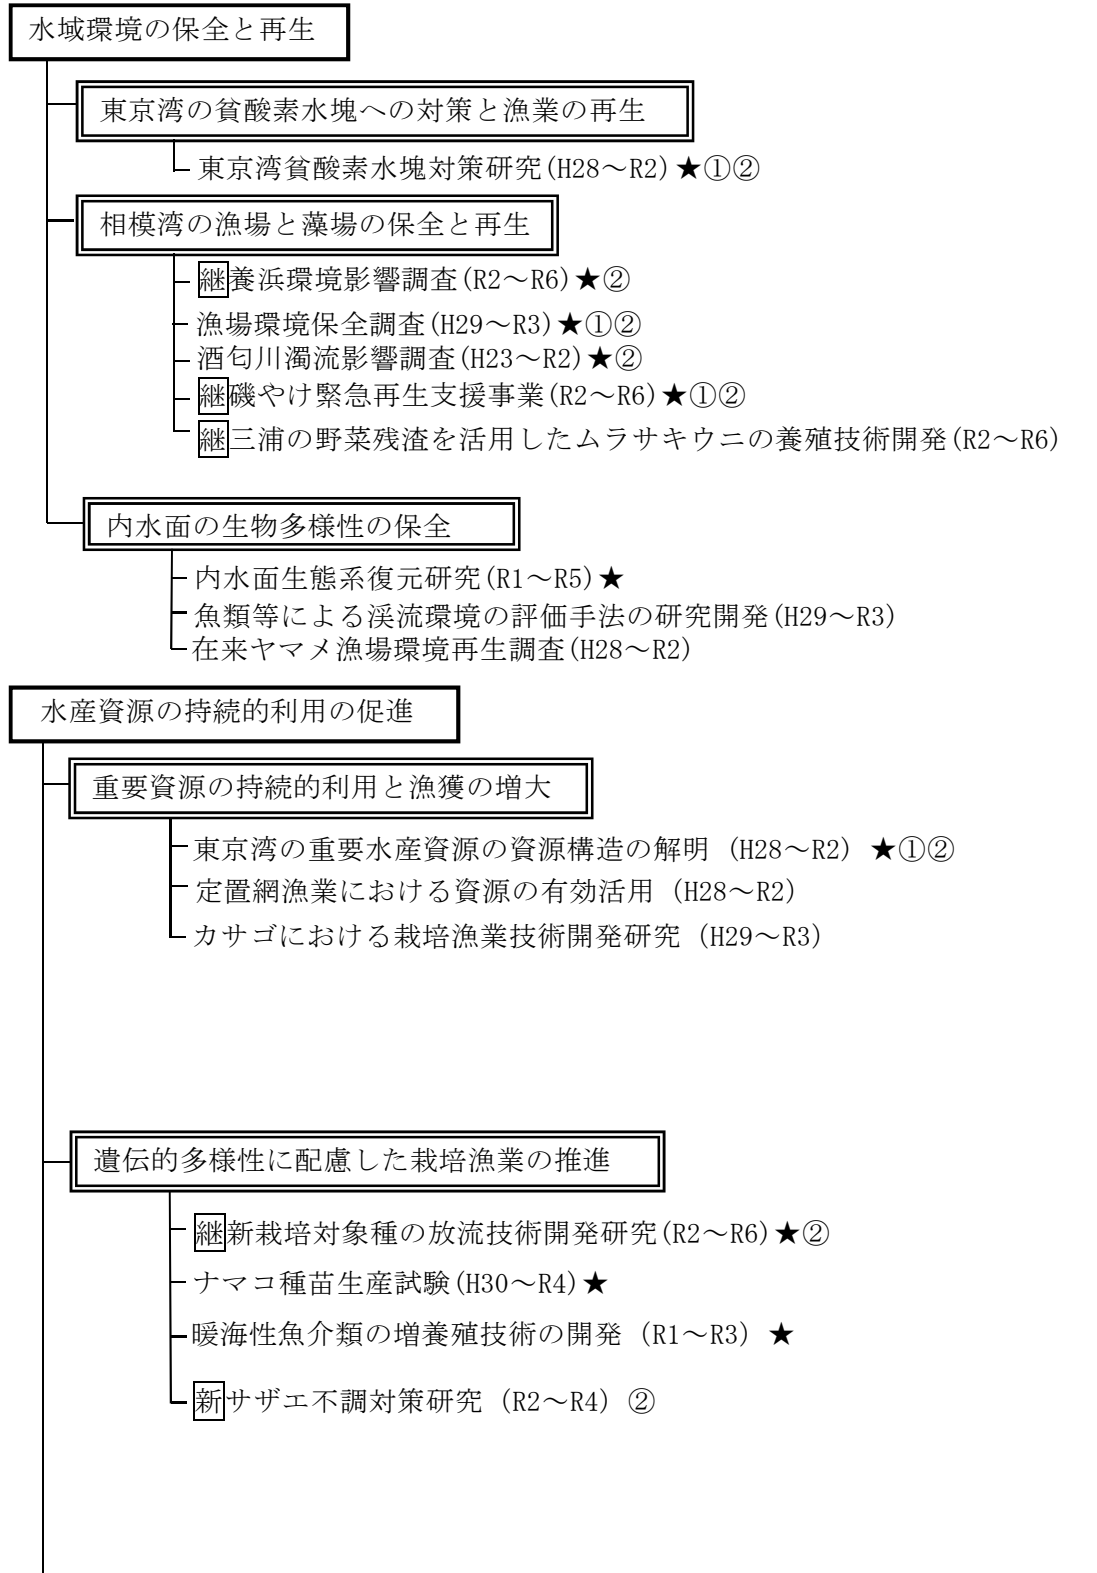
水域環境の保全と再生

東京湾の貧酸素水塊への対策と漁業の再生

東京湾貧酸素水塊対策研究(H28～R2)★①②

相模湾の漁場と藻場の保全と再生

継養浜環境影響調査(R2～R6)★②
漁場環境保全調査(H29～R3)★①②
酒匂川濁流影響調査(H23～R2)★②
継磯やけ緊急再生支援事業(R2～R6)★①②
継三浦の野菜残渣を活用したムラサキウニの養殖技術開発(R2～R6)

内水面の生物多様性の保全

内水面生態系復元研究(R1～R5)★
魚類等による渓流環境の評価手法の研究開発(H29～R3)
在来ヤマメ漁場環境再生調査(H28～R2)

水産資源の持続的利用の促進

重要資源の持続的利用と漁獲の増大

東京湾の重要水産資源の資源構造の解明 (H28～R2) ★①②
定置網漁業における資源の有効活用 (H28～R2)
カサゴにおける栽培漁業技術開発研究 (H29～R3)

遺伝的多様性に配慮した栽培漁業の推進

継新栽培対象種の放流技術開発研究(R2～R6)★②
ナマコ種苗生産試験(H30～R4)★
暖海性魚介類の増養殖技術の開発 (R1～R3) ★
新サザエ不調対策研究 (R2～R4) ②